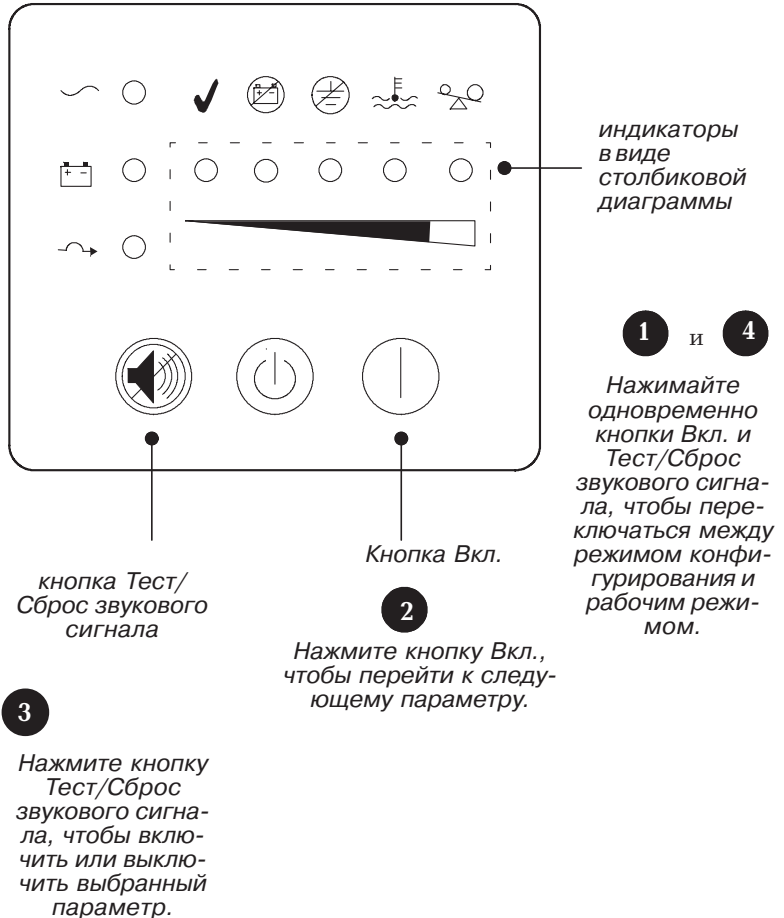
индикаторы в виде столбиковой диаграммы

1 и 4

Нажимайте одновременно кнопки Вкл. и Тест/Сброс звукового сигнала, чтобы переключаться между режимом конфигурирования и рабочим режимом.

кнопка Тест/ Сброс звукового сигнала

Кнопка Вкл.

2

Нажмите кнопку Вкл., чтобы перейти к следующему параметру.

3

Нажмите кнопку Тест/Сброс звукового сигнала, чтобы включить или выключить выбранный параметр.